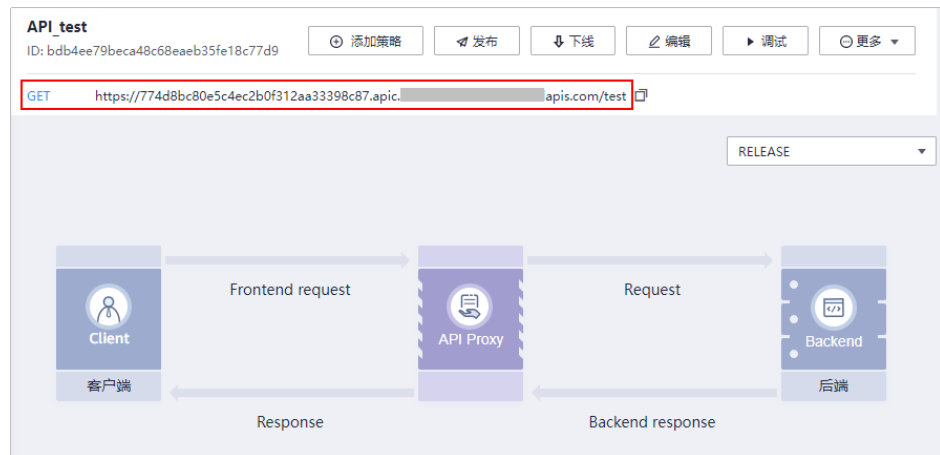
API_test
ID: bdb4ee79beca48c68eaeb35fe18c77d9

添加策略 发布 下线 编辑 调试 更多

GET https://774d8bc80e5c4ec2b0f312aa33398c87.apic.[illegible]apis.com/test

RELEASE

Frontend request

Request

Client

API Proxy

Backend

客户端

后端

Response

Backend response